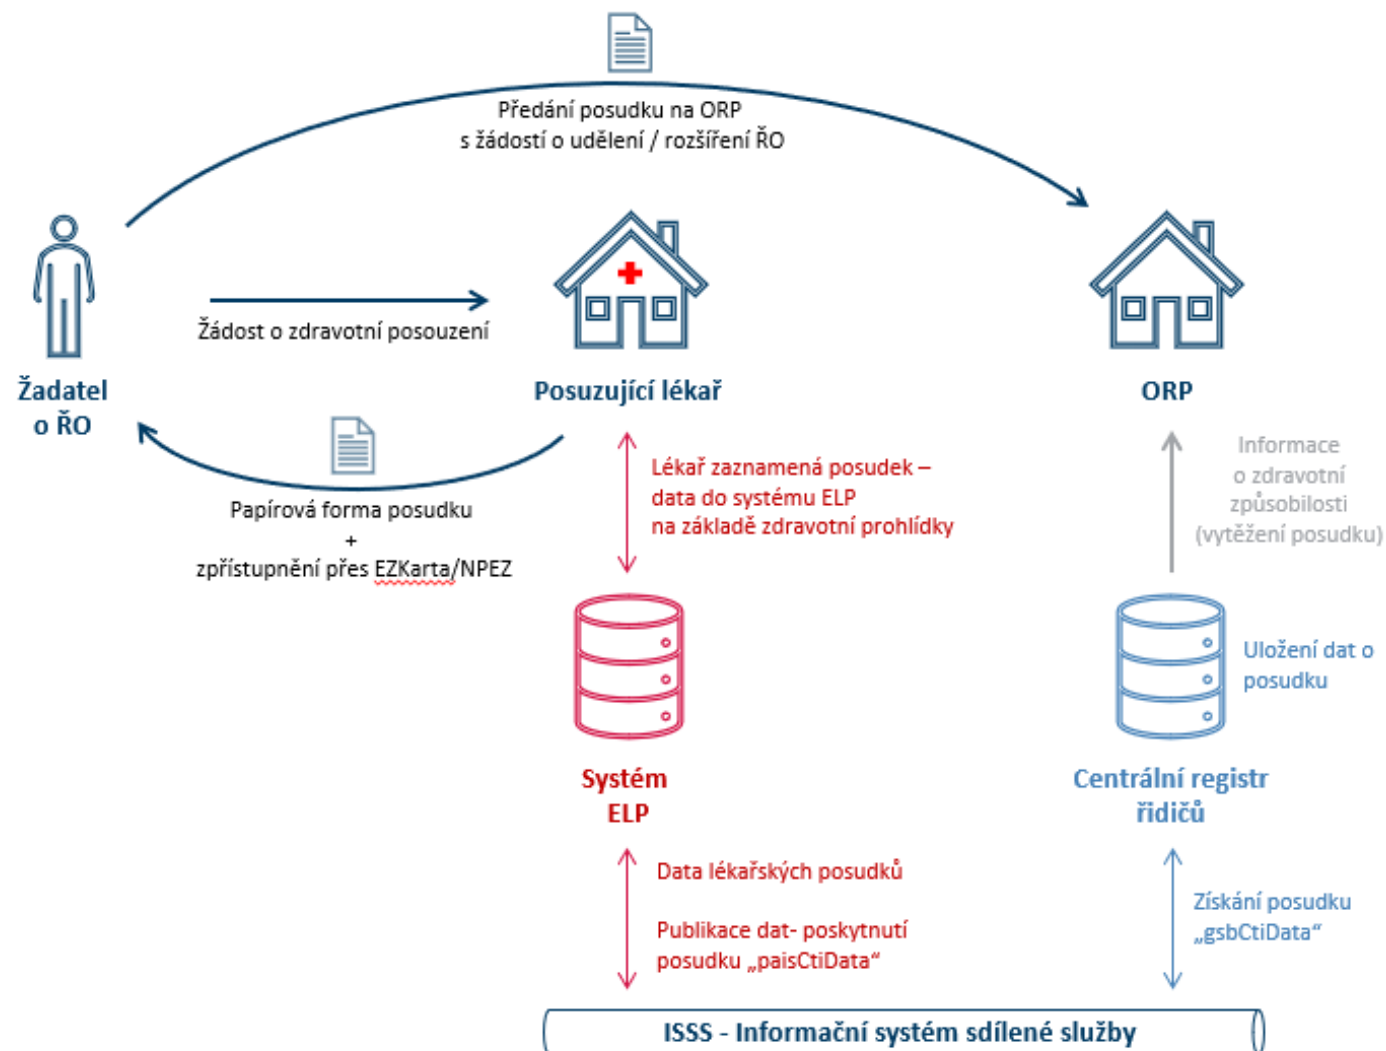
Předání posudku na ORP
s žádostí o udělení / rozšíření ŘO

Žádost o zdravotní posouzení

Žadatel
o ŘO

Posuzující lékař

ORP

Papírová forma posudku
+
zpřístupnění přes EZKarta/NPEZ

Lékař zaznamená posudek – data do systému ELP na základě zdravotní prohlídky

Informace o zdravotní způsobilosti (vytěžení posudku)

Uložení dat o posudku

Systém
ELP

Centrální registr
řidičů

Data lékařských posudků

Publikace dat- poskytnutí posudku „paisCtiData"

Získání posudku „gsbCtiData"

ISSS - Informační systém sdílené služby